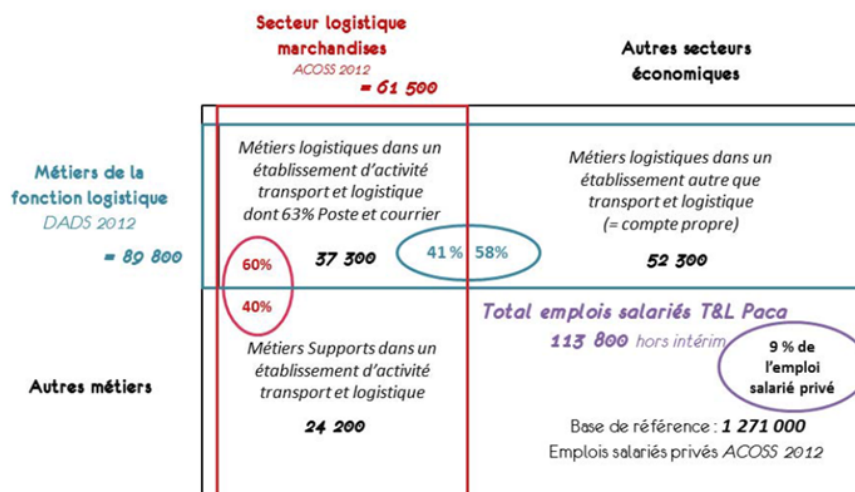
Secteur logistique marchandises
ACOSS 2012
= 61 500

Autres secteurs économiques

Métiers de la fonction logistique
DADS 2012
= 89 800

Métiers logistiques dans un établissement d'activité transport et logistique dont 63% Poste et courrier

60%

37 300

41 %

58%

Métiers logistiques dans un établissement autre que transport et logistique (= compte propre)

52 300

40%

Autres métiers

Métiers Supports dans un établissement d'activité transport et logistique

24 200

Total emplois salariés T&L Paca
113 800 hors intérim

9 % de l'emploi salarié privé

Base de référence : 1 271 000
Emplois salariés privés ACOSS 2012